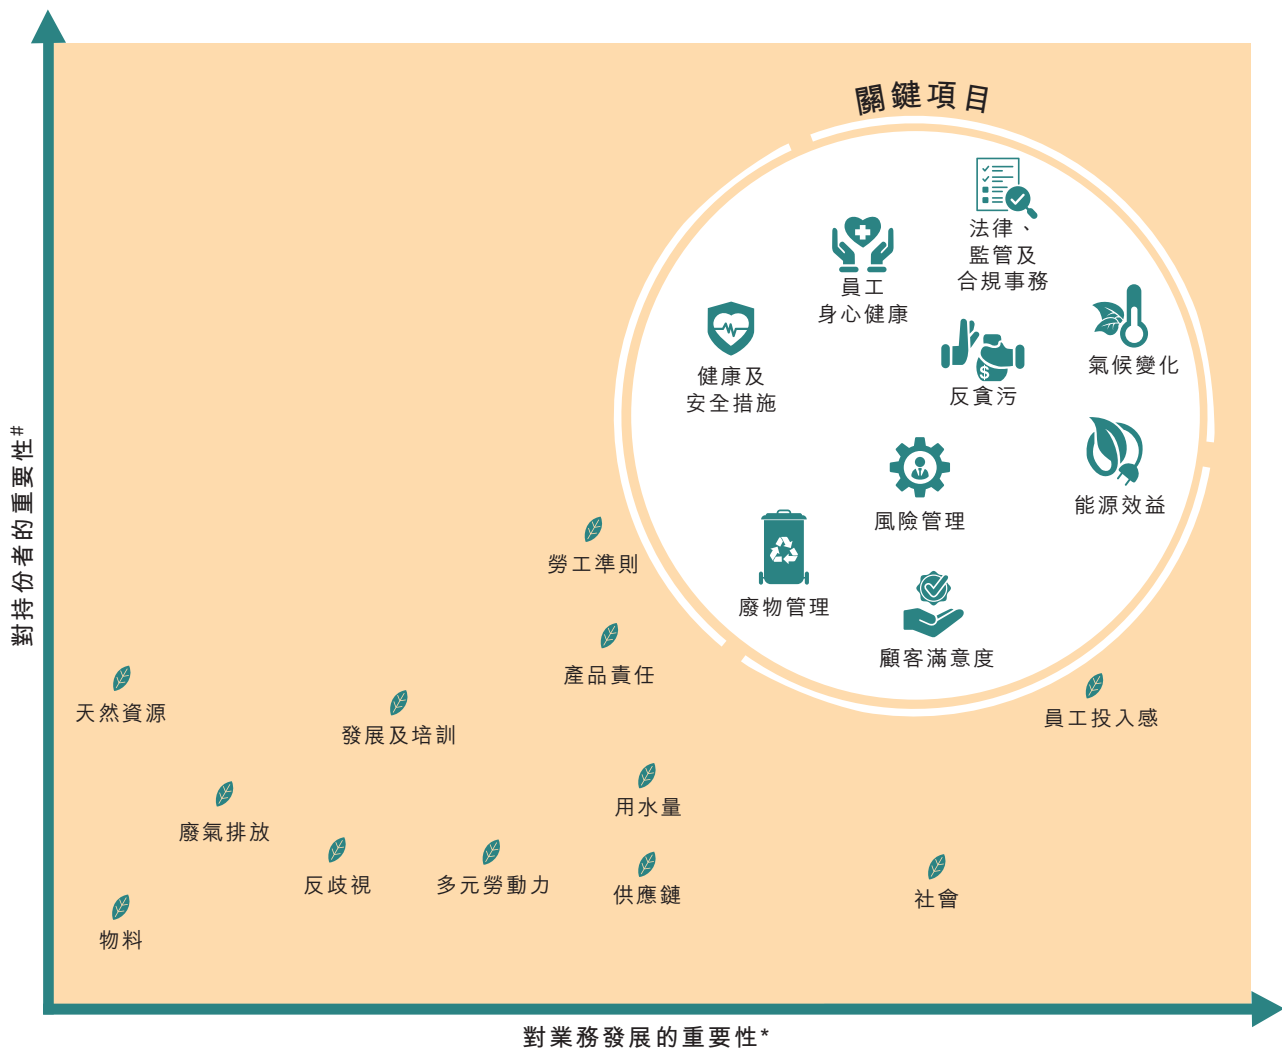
對持份者的重要性#

關鍵項目

法律、監管及合規事務

員工身心健康

健康及安全措施

反貪污

氣候變化

風險管理

能源效益

廢物管理

顧客滿意度

勞工準則

產品責任

員工投入感

天然資源

發展及培訓

用水量

廢氣排放

反歧視

多元勞動力

供應鏈

社會

物料

對業務發展的重要性*